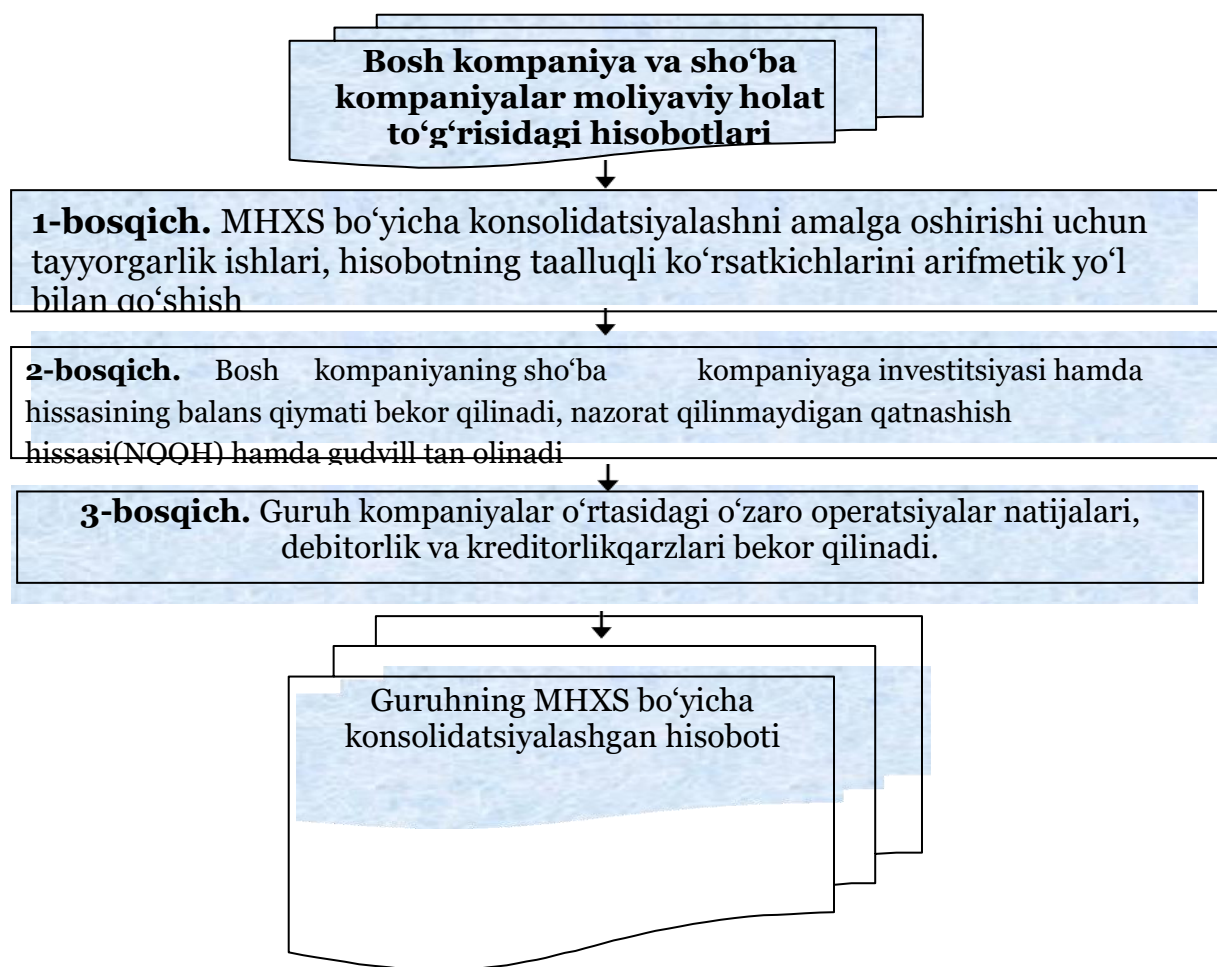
Bosh kompaniya va sho‘ba kompaniyalar moliyaviy holat to‘g‘risidagi hisobotlari

1-bosqich. MHXS bo‘yicha konsolidatsiyalashni amalga oshirishi uchun tayyorgarlik ishlari, hisobotning taalluqli ko‘rsatkichlarini arifmetik yo‘l bilan qo‘shish

2-bosqich. Bosh kompaniyaning sho‘ba kompaniyaga investitsiyasi hamda hissasining balans qiymati bekor qilinadi, nazorat qilinmaydigan qatnashish hissasi(NQQH) hamda gudvill tan olinadi

3-bosqich. Guruh kompaniyalar o‘rtasidagi o‘zaro operatsiyalar natijalari, debitorlik va kreditorlikqarzlari bekor qilinadi.

Guruhning MHXS bo‘yicha konsolidatsiyalashgan hisoboti